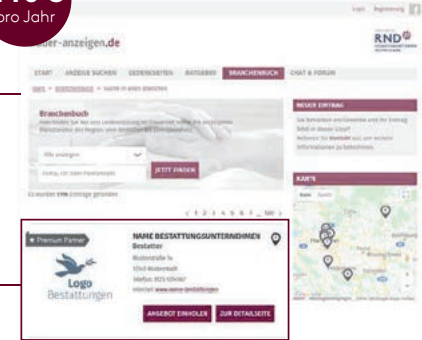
pro Jahr

Login Registrierung

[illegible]der-anzeigen.de

RND

START ANZEIGE SUCHEN GEDENKSEITEN RATGEBER BRANCHENBUCH CHAT & FORUM

Branchenbuch

Alle anzeigen

JETZT FINDEN

NEUER EINTRAG

KARTE

1 2 3 4 5 6 7 ... 100 >

★ Premium Partner

Logo Bestattungen

NAME BESTATTUNGSUNTERNEHMEN
Bestatter
Musterstraße 1a
12345 Musterstadt
Telefon: 0123 456789
Internet: www.name-bestattungen

ANGEBOT EINHOLEN ZUR DETAILSEITE